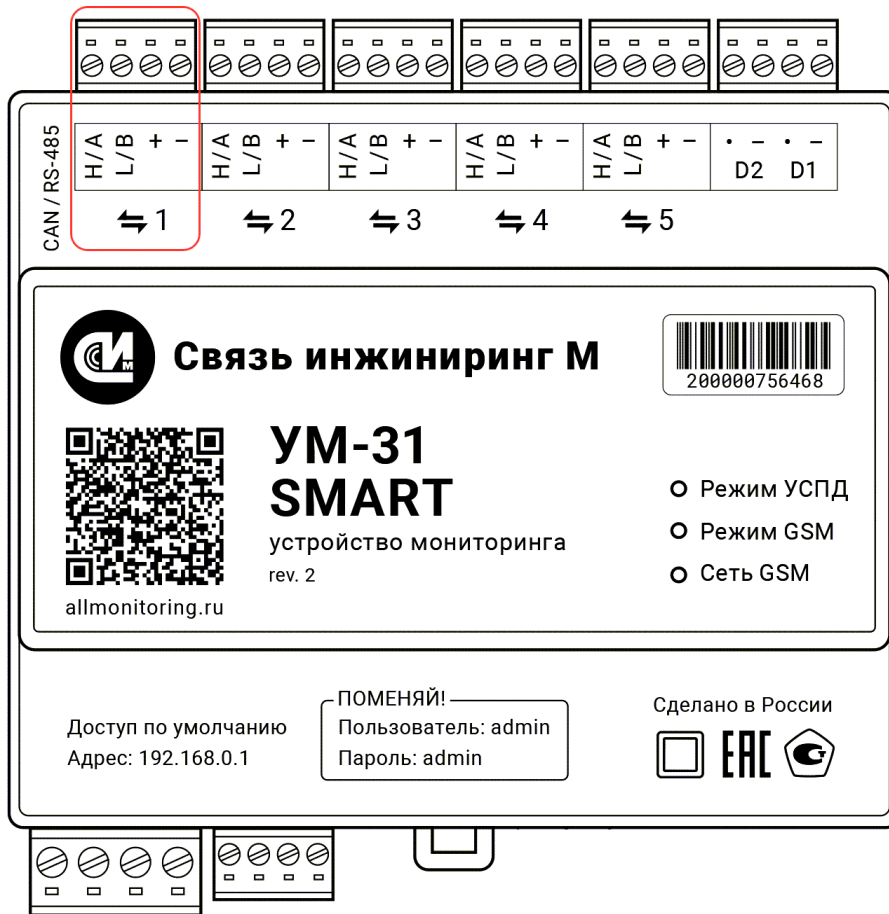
CAN / RS-485

H/A L/B + −
⇆ 1

H/A L/B + −
⇆ 2

H/A L/B + −
⇆ 3

H/A L/B + −
⇆ 4

H/A L/B + −
⇆ 5

• − • −
D2 D1

Связь инжиниринг М

200000756468

УМ-31
SMART
устройство мониторинга
rev. 2

allmonitoring.ru

Режим УСПД
Режим GSM
Сеть GSM

Доступ по умолчанию
Адрес: 192.168.0.1

ПОМЕНЯЙ!
Пользователь: admin
Пароль: admin

Сделано в России

ЕАС